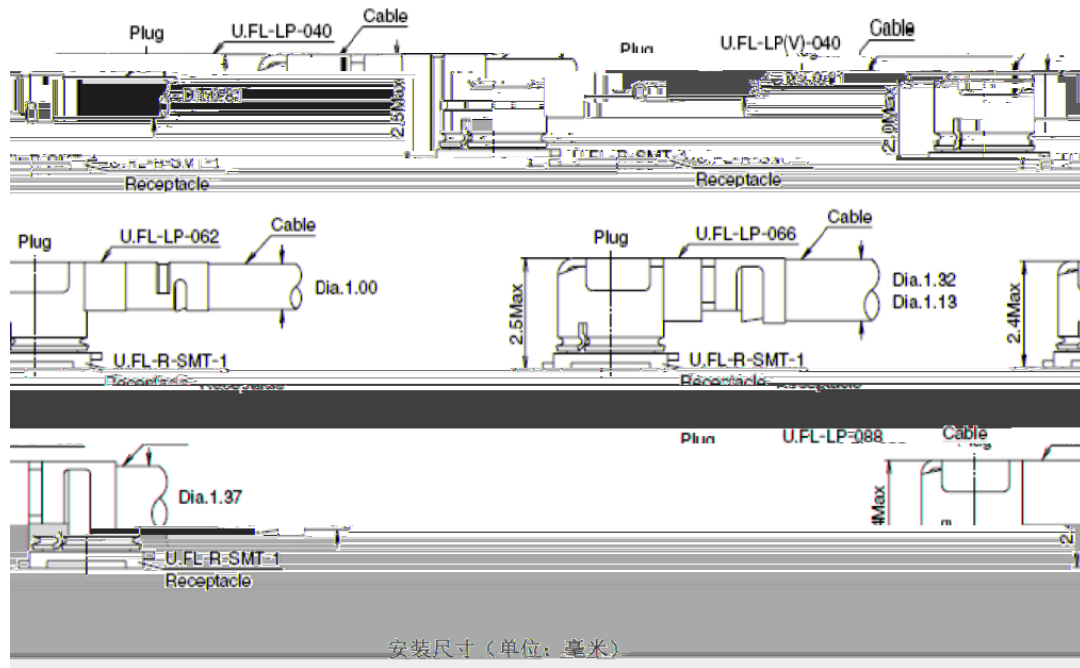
Plug
U.FL-LP-040
Cable
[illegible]
2.5Max
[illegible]
Receptacle

Plug
U.FL-LP(V)-040
Cable
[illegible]
2.0Max
U.FL-R-SMT-1
Receptacle

Plug
U.FL-LP-062
Cable
Dia.1.00
U.FL-R-SMT-1
Receptacle

Plug
U.FL-LP-066
Cable
2.5Max
Dia.1.32
Dia.1.13
U.FL-R-SMT-1
Receptacle

2.4Max

Dia.1.37
U.FL-R-SMT-1
Receptacle

Plug
U.FL-LP-088
Cable
Max

安装尺寸（单位：毫米）